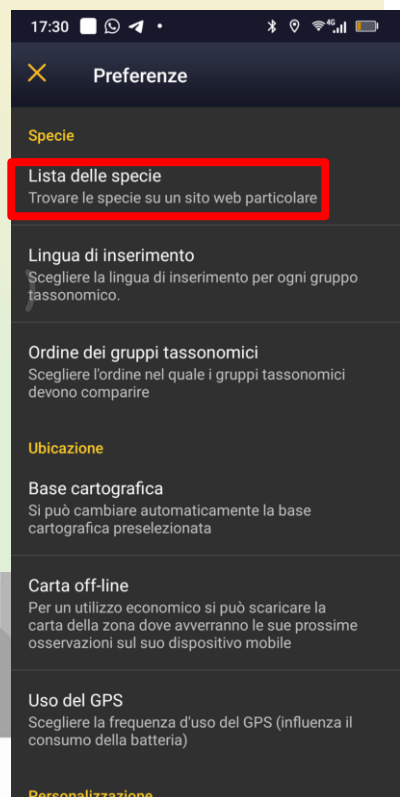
17:30

Preferenze

Specie

Lista delle specie
Trovare le specie su un sito web particolare

Lingua di inserimento
Scegliere la lingua di inserimento per ogni gruppo tassonomico.

Ordine dei gruppi tassonomici
Scegliere l'ordine nel quale i gruppi tassonomici devono comparire

Ubicazione

Base cartografica
Si può cambiare automaticamente la base cartografica preselezionata

Carta off-line
Per un utilizzo economico si può scaricare la carta della zona dove avverranno le sue prossime osservazioni sul suo dispositivo mobile

Uso del GPS
Scegliere la frequenza d'uso del GPS (influenza il consumo della batteria)

Personalizzazione